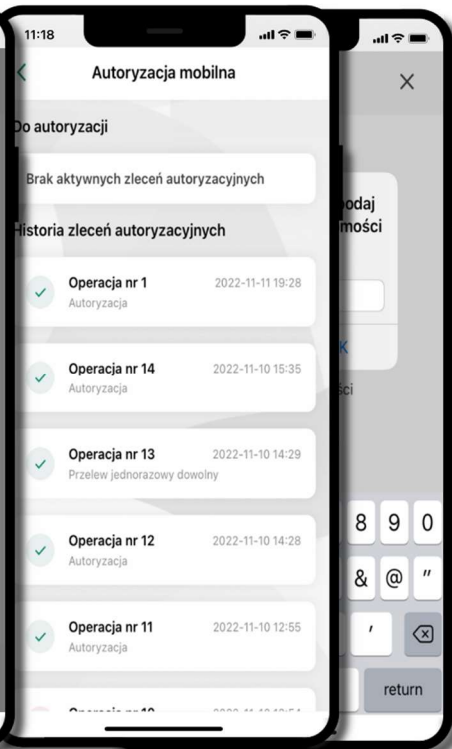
11:18

Autoryzacja mobilna

Do autoryzacji

Brak aktywnych zleceń autoryzacyjnych

Historia zleceń autoryzacyjnych

Operacja nr 1 2022-11-11 19:28
Autoryzacja

Operacja nr 14 2022-11-10 15:35
Autoryzacja

Operacja nr 13 2022-11-10 14:29
Przelew jednorazowy dowolny

Operacja nr 12 2022-11-10 14:28
Autoryzacja

Operacja nr 11 2022-11-10 12:55
Autoryzacja

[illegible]

×

podaj
mości

K

ści

8 9 0

& @ "

'

return